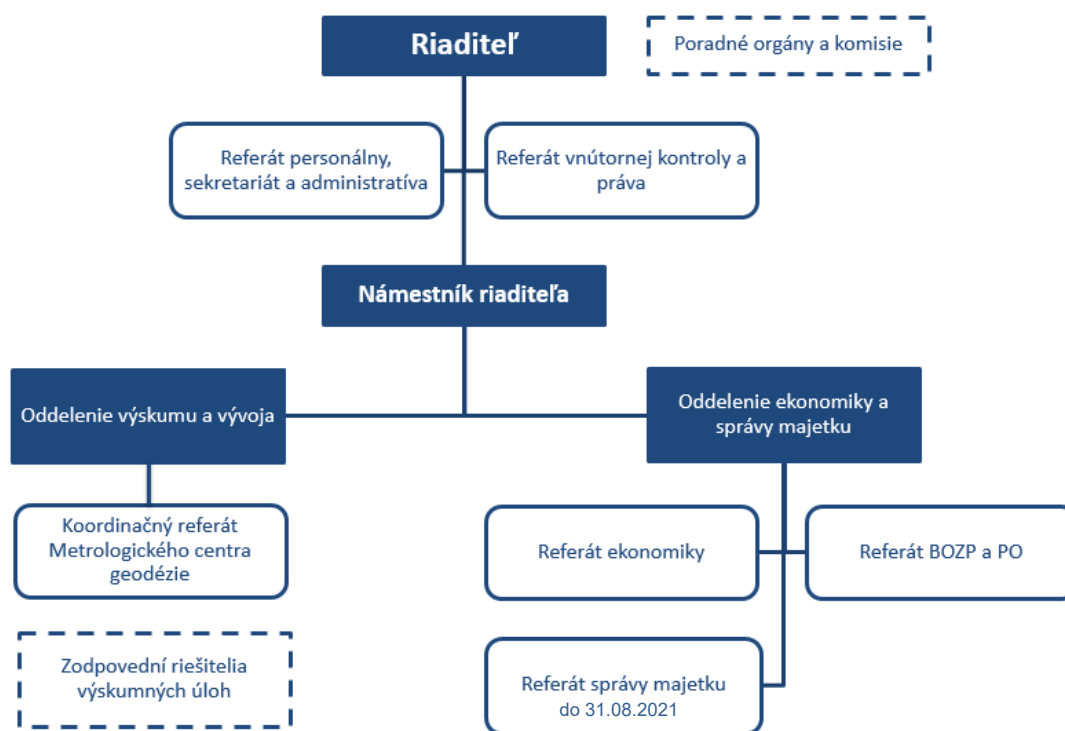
Riaditeľ

Poradné orgány a komisie

Referát personálny, sekretariát a administratíva

Referát vnútornej kontroly a práva

Námestník riaditeľa

Oddelenie výskumu a vývoja

Oddelenie ekonomiky a správy majetku

Koordinačný referát Metrologického centra geodézie

Referát ekonomiky

Referát BOZP a PO

Zodpovední riešitelia výskumných úloh

Referát správy majetku do 31.08.2021